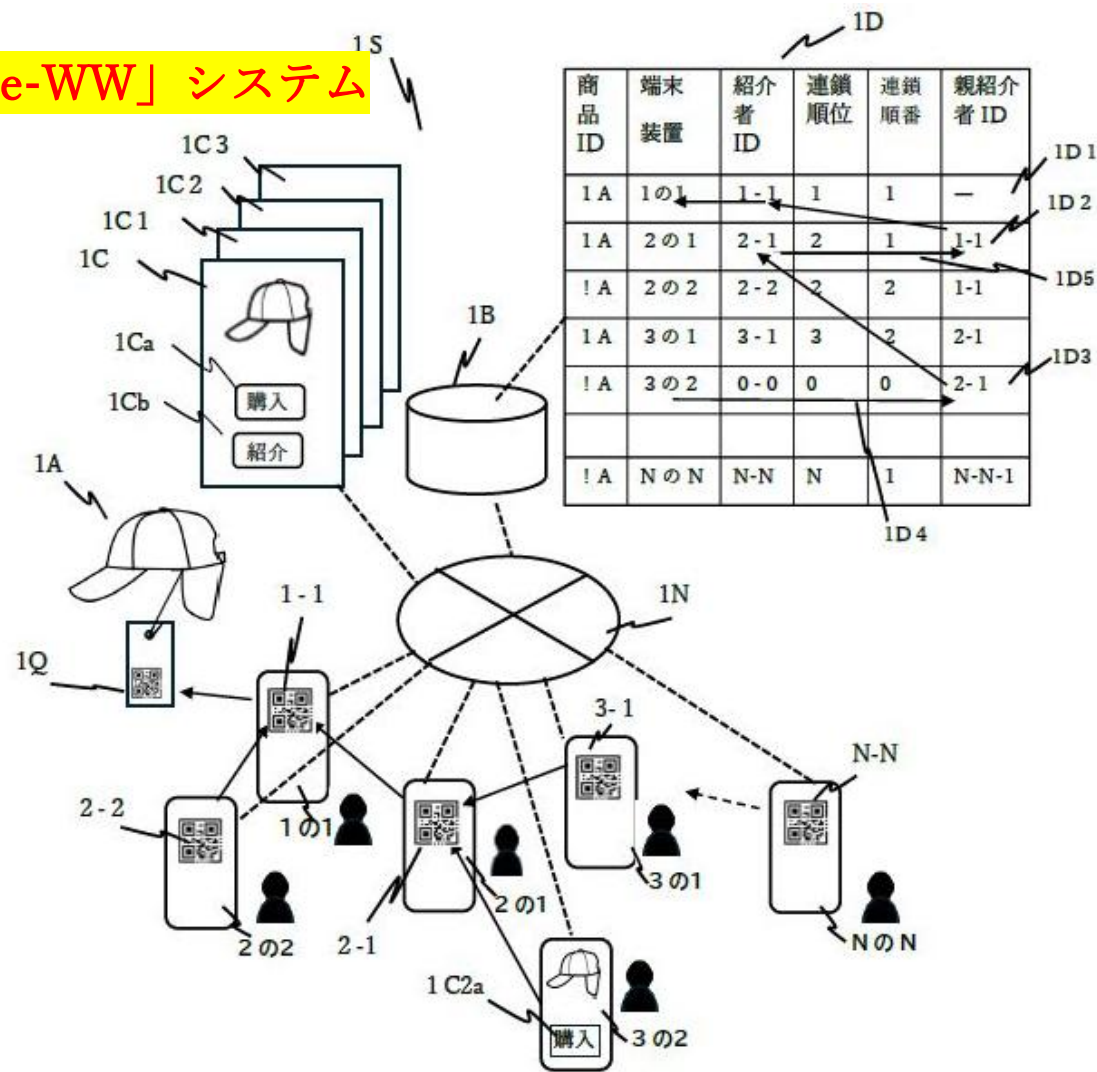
e-WW」システム

1S

1D

| 商品ID | 端末装置 | 紹介者ID | 連鎖順位 | 連鎖順番 | 親紹介者 ID |
|---|---|---|---|---|---|
| 1A | 1の1 | 1-1 | 1 | 1 | ― |
| 1A | 2の1 | 2-1 | 2 | 1 | 1-1 |
| !A | 2の2 | 2-2 | 2 | 2 | 1-1 |
| 1A | 3の1 | 3-1 | 3 | 2 | 2-1 |
| !A | 3の2 | 0-0 | 0 | 0 | 2-1 |
| | | | | | |
| !A | NのN | N-N | N | 1 | N-N-1 |

1D1
1D2
1D5
1D3
1D4

1C3
1C2
1C1
1C
1Ca
1Cb
購入
紹介

1B

1A

1N

1Q

1-1

3-1

N-N

2-2

1の1

2の1

3の1

2の2

2-1

NのN

1C2a

購入

3の2